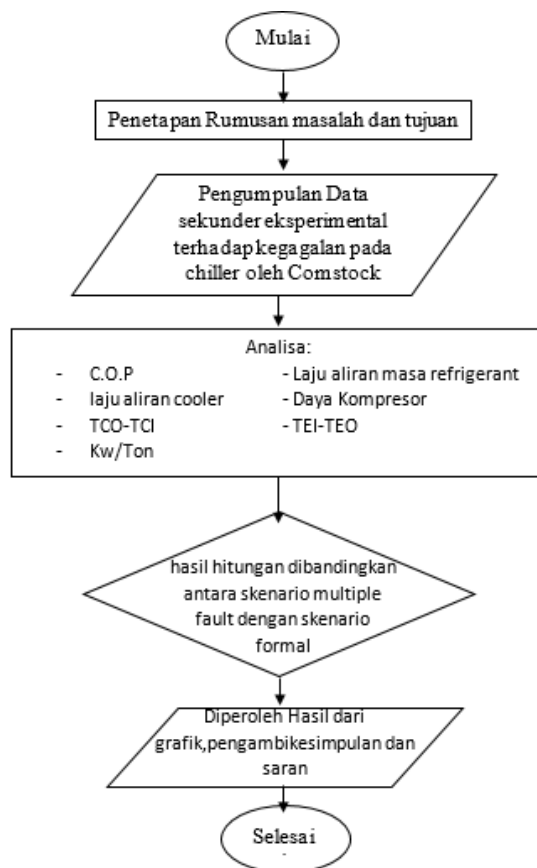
Mulai

Penetapan Rumusan masalah dan tujuan

Pengumpulan Data sekunder eksperimental terhadap kegagalan pada chiller oleh Comstock

Analisa:

- C.O.P
- laju aliran cooler
- TCO-TCI
- Kw/Ton
- Laju aliran masa refrigerant
- Daya Kompresor
- TEI-TEO

hasil hitungan dibandingkan antara skenario multiple fault dengan skenario formal

Diperoleh Hasil dari grafik,pengambikesimpulan dan saran

Selesai